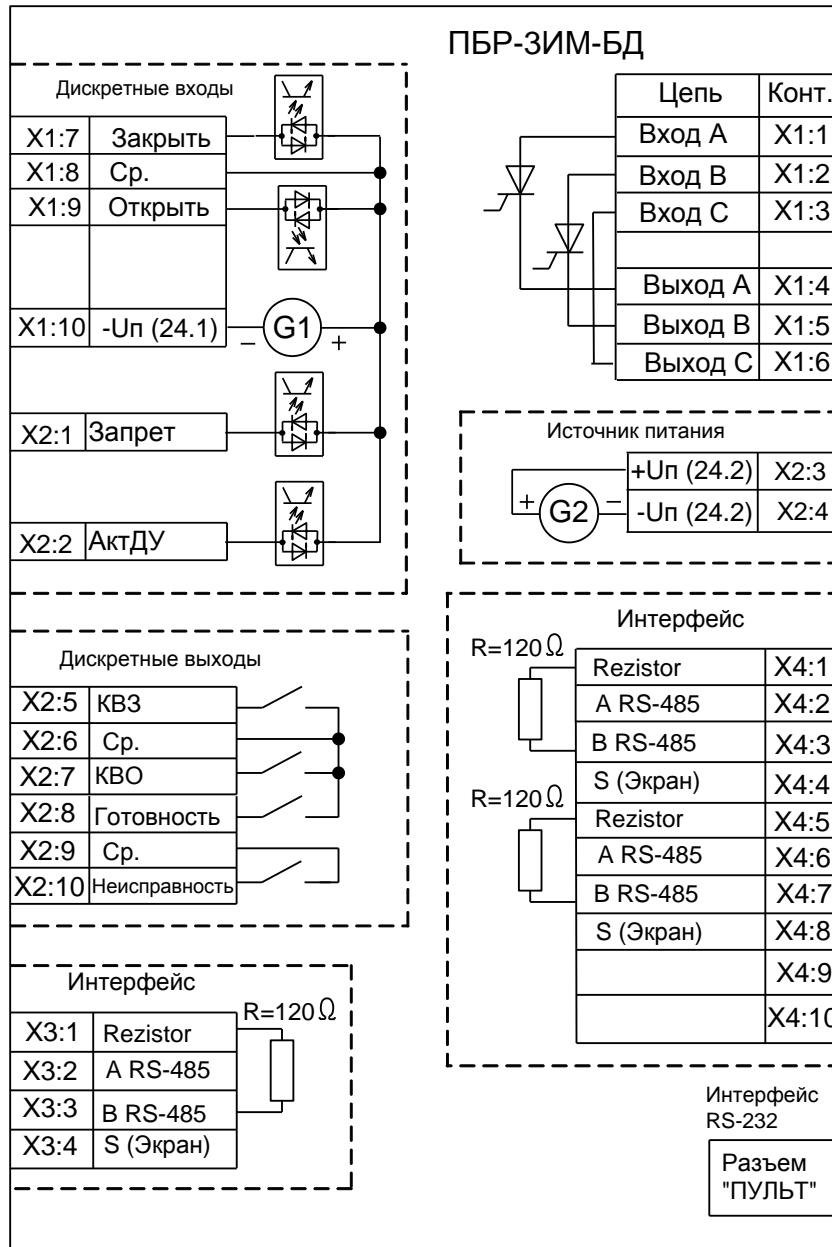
ПБР-3ИМ-БД

Дискретные входы

| X1:7 | Закрыть |
|---|---|
| X1:8 | Ср. |
| X1:9 | Открыть |
| X1:10 | -Uп (24.1) |

G1
−
+

| X2:1 | Запрет |
|---|---|
| X2:2 | АктДУ |

| Цепь | Конт. |
|---|---|
| Вход A | X1:1 |
| Вход B | X1:2 |
| Вход C | X1:3 |
| | |
| Выход A | X1:4 |
| Выход B | X1:5 |
| Выход C | X1:6 |

Источник питания

| +Uп (24.2) | X2:3 |
|---|---|
| -Uп (24.2) | X2:4 |

+
G2
−

Дискретные выходы

| X2:5 | КВЗ |
|---|---|
| X2:6 | Ср. |
| X2:7 | КВО |
| X2:8 | Готовность |
| X2:9 | Ср. |
| X2:10 | Неисправность |

Интерфейс

R=120 $\Omega$

R=120 $\Omega$

| Rezistor | X4:1 |
|---|---|
| A RS-485 | X4:2 |
| B RS-485 | X4:3 |
| S (Экран) | X4:4 |
| Rezistor | X4:5 |
| A RS-485 | X4:6 |
| B RS-485 | X4:7 |
| S (Экран) | X4:8 |
| | X4:9 |
| | X4:10 |

Интерфейс

R=120 $\Omega$

| X3:1 | Rezistor |
|---|---|
| X3:2 | A RS-485 |
| X3:3 | B RS-485 |
| X3:4 | S (Экран) |

Интерфейс RS-232

Разъем "ПУЛЬТ"